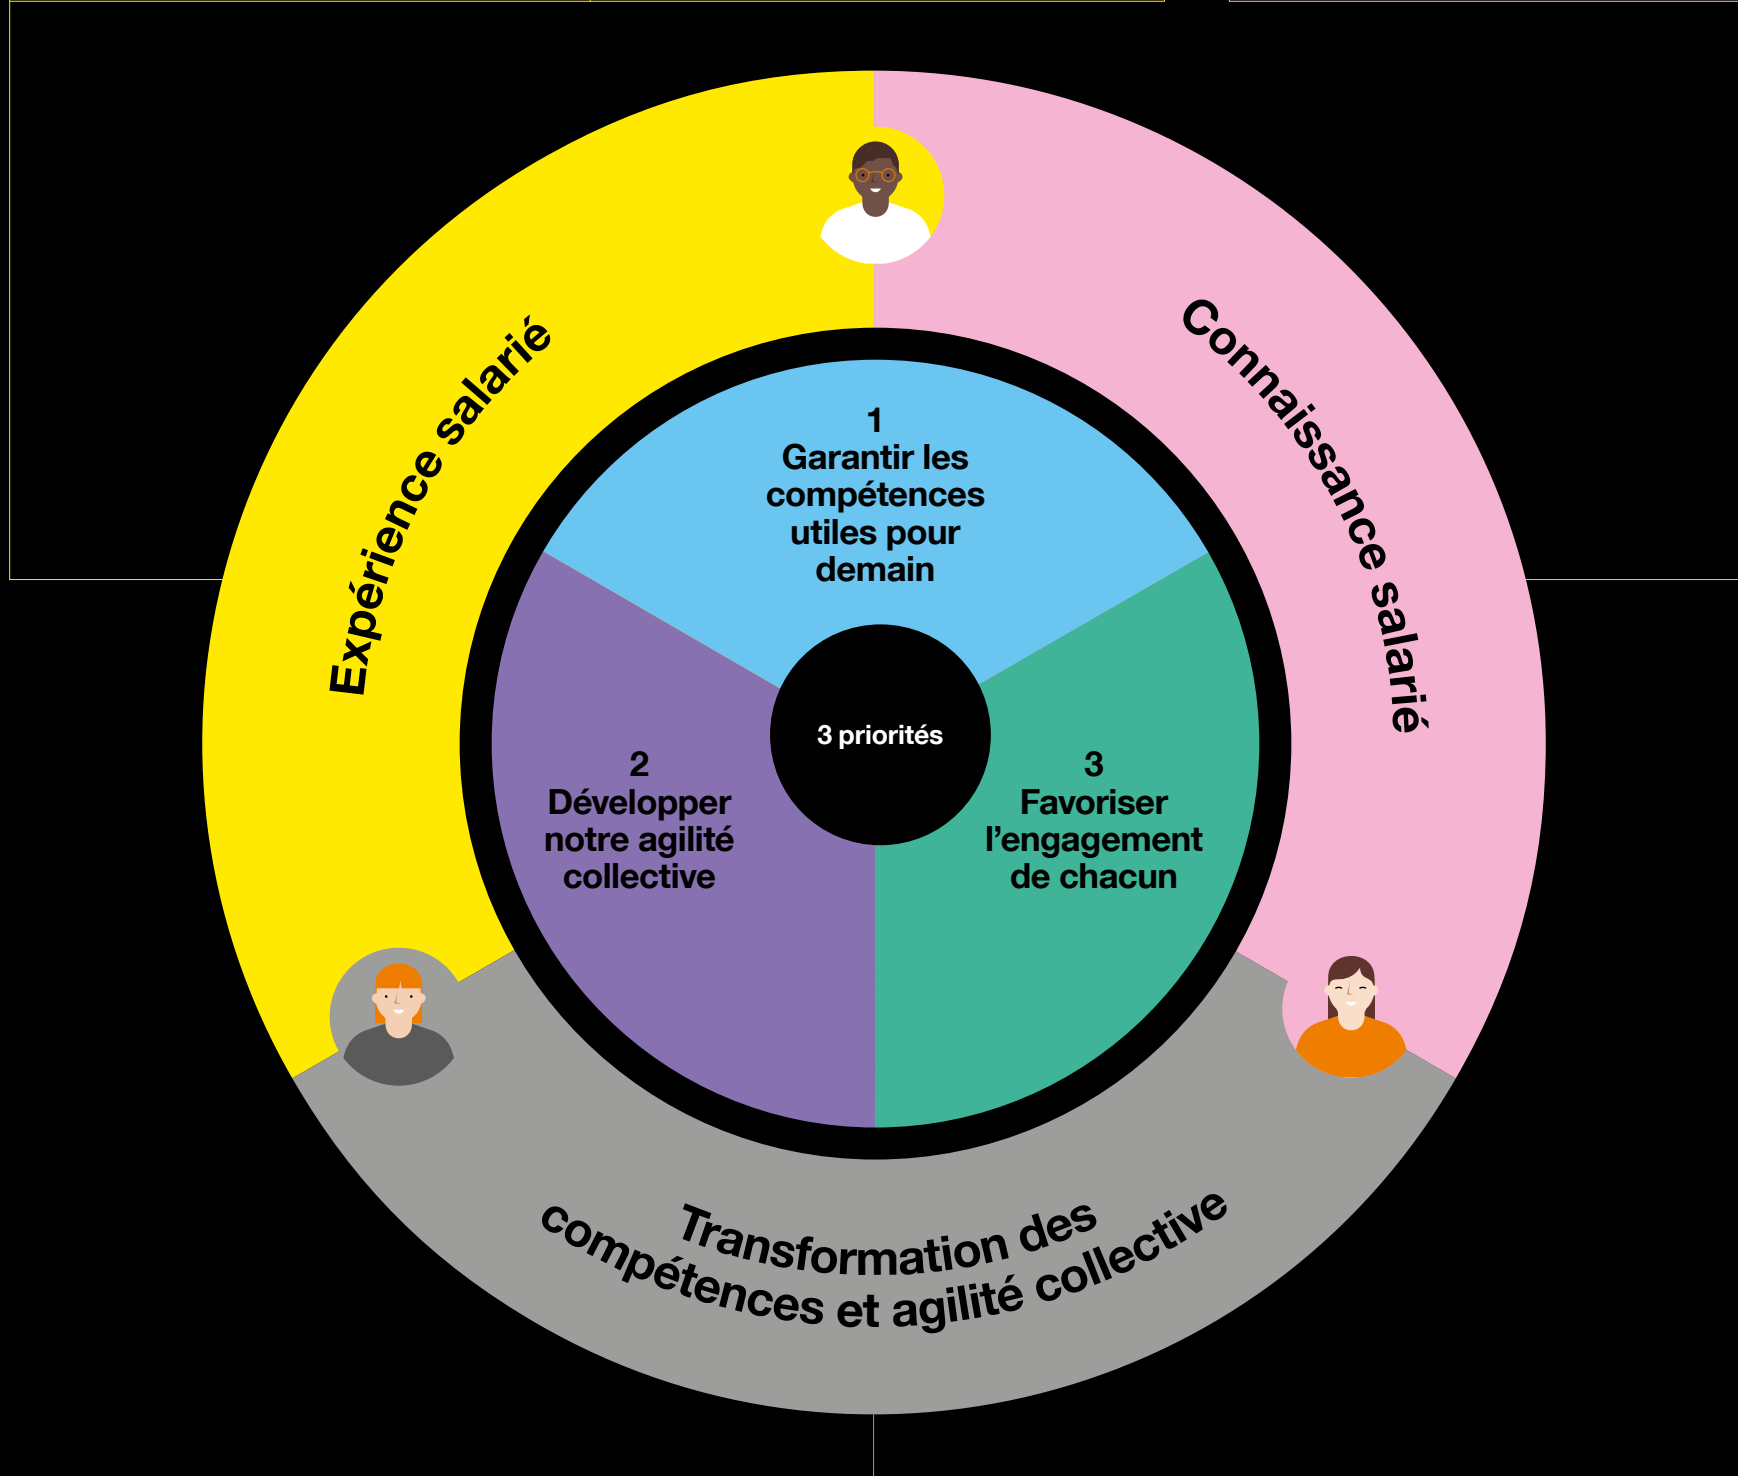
Expérience salarié

Connaissance salarié

1
Garantir les compétences utiles pour demain

3 priorités

2
Développer notre agilité collective

3
Favoriser l'engagement de chacun

Transformation des compétences et agilité collective